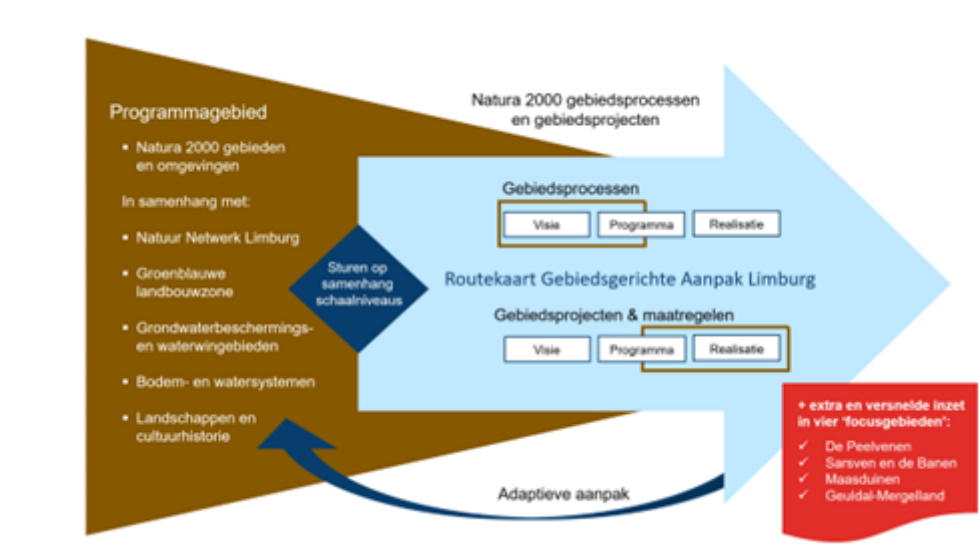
Programmagebied

- Natura 2000 gebieden en omgevingen

In samenhang met:

- Natuur Netwerk Limburg
- Groenblauwe landbouwzone
- Grondwaterbeschermings- en waterwingebieden
- Bodem- en watersystemen
- Landschappen en cultuurhistorie

Natura 2000 gebiedsprocessen en gebiedsprojecten

Gebiedsprocessen

Visie | Programma | Realisatie

Sturen op samenhang schaalniveaus

Routekaart Gebiedsgerichte Aanpak Limburg

Gebiedsprojecten & maatregelen

Visie | Programma | Realisatie

Adaptieve aanpak

+ extra en versnelde inzet in vier 'focusgebieden':

✓ De Peelvenen
✓ Sarsven en de Banen
✓ Maasduinen
✓ Geuldal-Mergelland